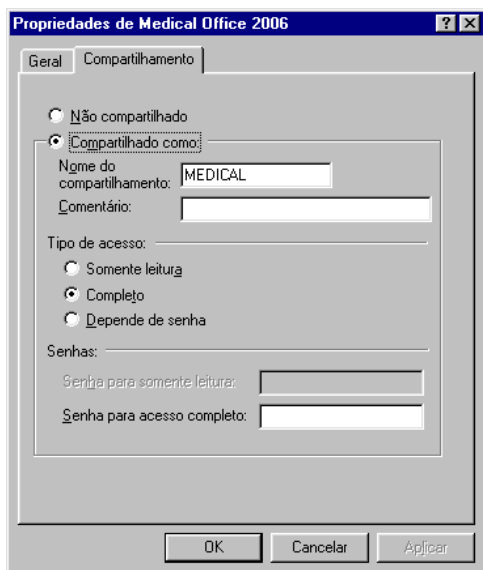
Propriedades de Medical Office 2006

Geral | Compartilhamento

Não compartilhado

Compartilhado como:

Nome do compartilhamento: MEDICAL

Comentário:

Tipo de acesso:

Somente leitura

Completo

Depende de senha

Senhas:

Senha para somente leitura:

Senha para acesso completo:

OK | Cancelar | Aplicar